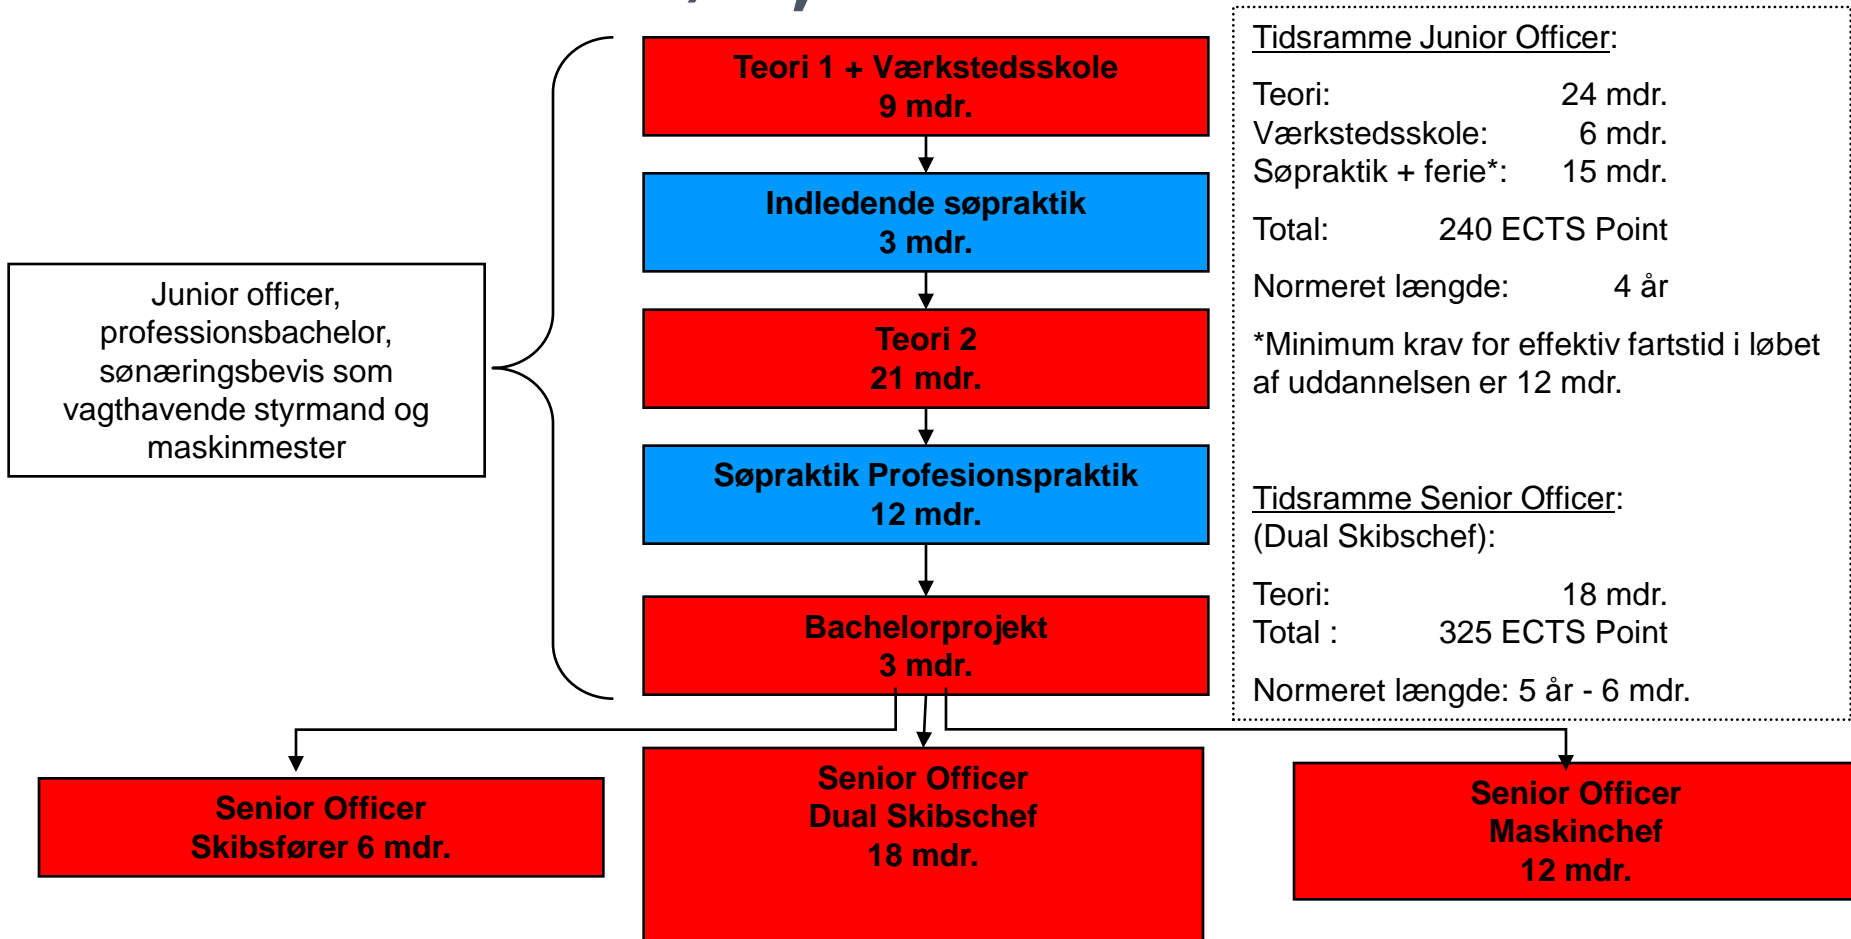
Junior officer, professionsbachelor, sønæringsbevis som vagthavende styrmand og maskinmester

Teori 1 + Værkstedsskole
9 mdr.

Indledende søpraktik
3 mdr.

Teori 2
21 mdr.

Søpraktik Profesionspraktik
12 mdr.

Bachelorprojekt
3 mdr.

Tidsramme Junior Officer:

Teori: 24 mdr.
Værkstedsskole: 6 mdr.
Søpraktik + ferie*: 15 mdr.

Total: 240 ECTS Point

Normeret længde: 4 år

*Minimum krav for effektiv fartstid i løbet af uddannelsen er 12 mdr.

Tidsramme Senior Officer:
(Dual Skibschef):

Teori: 18 mdr.
Total : 325 ECTS Point

Normeret længde: 5 år - 6 mdr.

Senior Officer
Skibsfører 6 mdr.

Senior Officer
Dual Skibschef
18 mdr.

Senior Officer
Maskinchef
12 mdr.